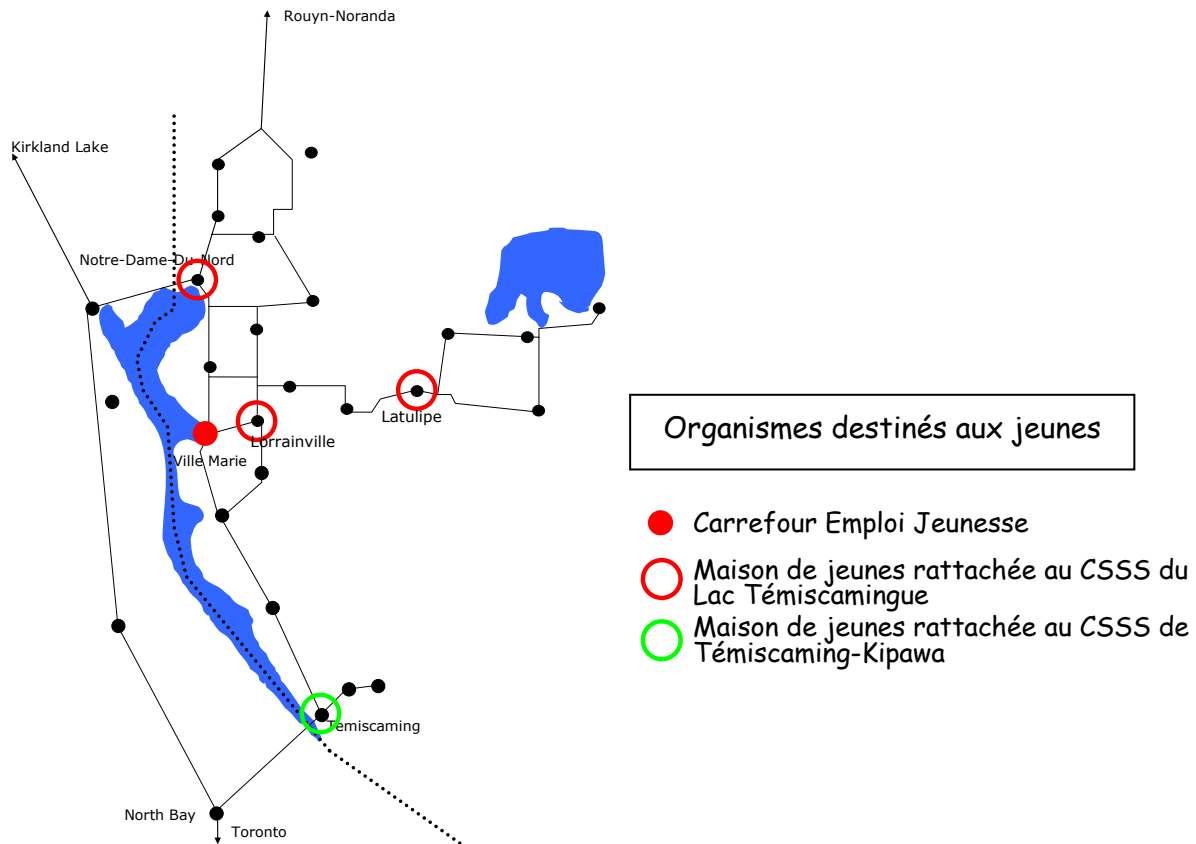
Rouyn-Noranda

Kirkland Lake

Notre-Dame-Du-Nord

Latulipe

Lorrainville

Ville Marie

Témiscaming

North Bay

Toronto

Organismes destinés aux jeunes

Carrefour Emploi Jeunesse

Maison de jeunes rattachée au CSSS du Lac Témiscamingue

Maison de jeunes rattachée au CSSS de Témiscaming-Kipawa